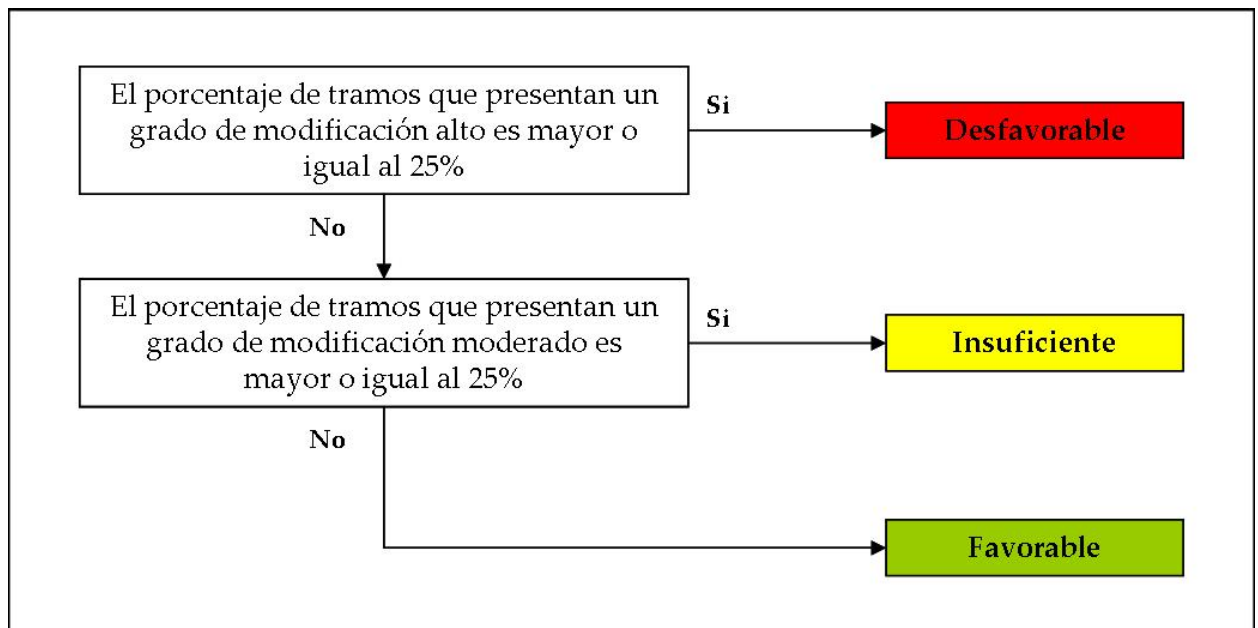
El porcentaje de tramos que presentan un grado de modificación alto es mayor o igual al 25%

Si

Desfavorable

No

El porcentaje de tramos que presentan un grado de modificación moderado es mayor o igual al 25%

Si

Insuficiente

No

Favorable